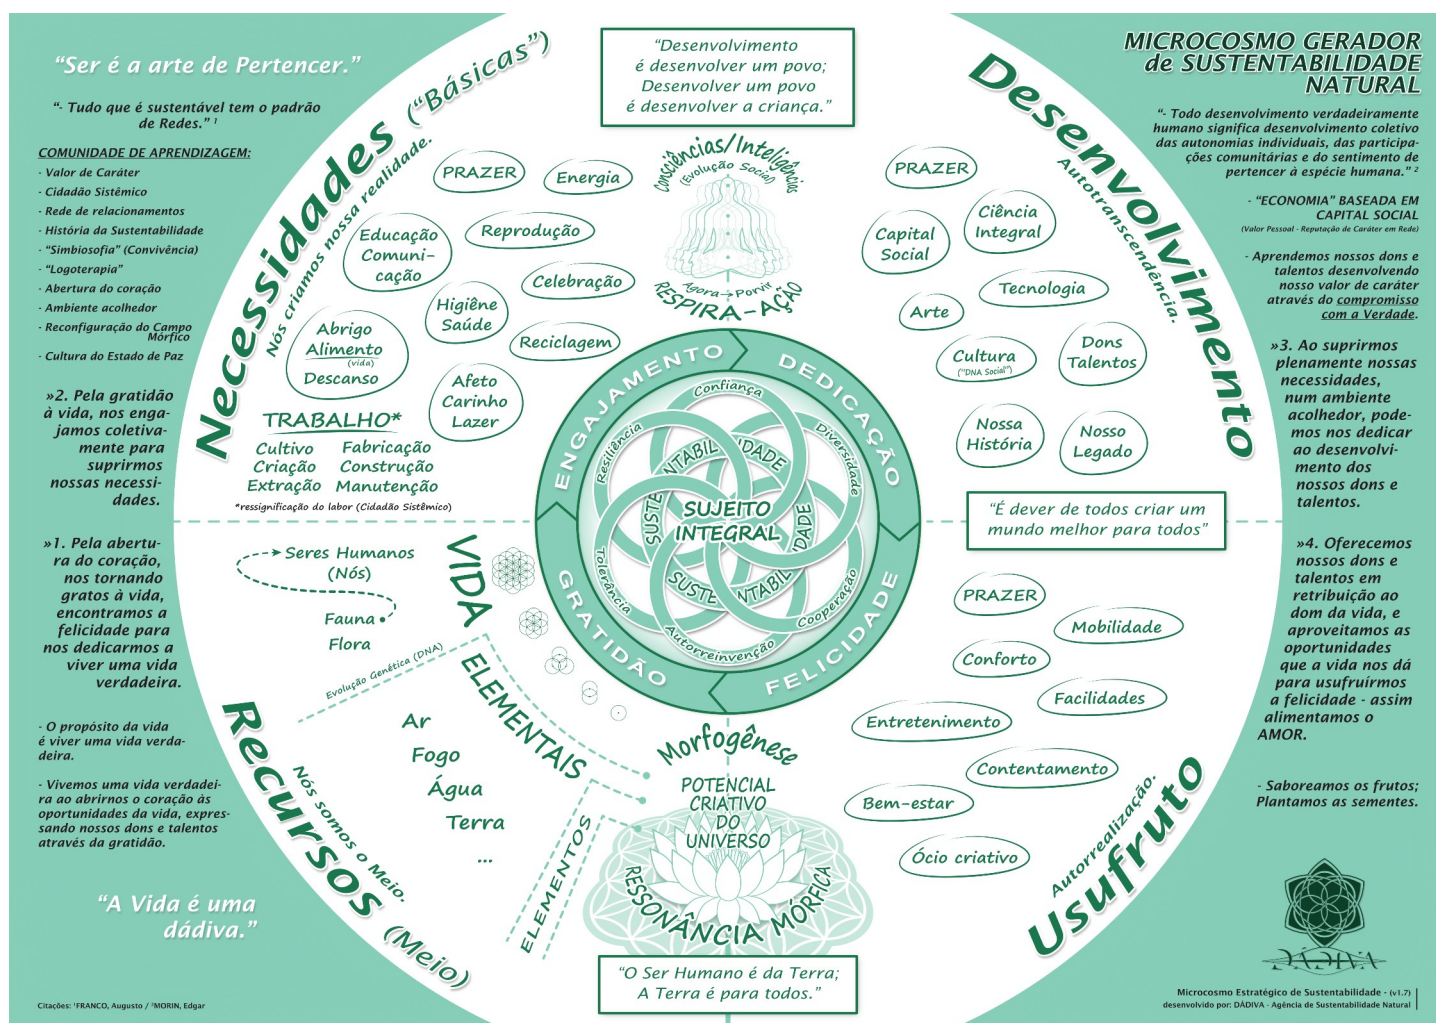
"Ser é a arte de Pertencer."

"- Tudo que é sustentável tem o padrão de Redes." ¹

COMUNIDADE DE APRENDIZAGEM:
- Valor de Caráter
- Cidadão Sistêmico
- Rede de relacionamentos
- História da Sustentabilidade
- "Simbiosofia" (Convivência)
- "Logoterapia"
- Abertura do coração
- Ambiente acolhedor
- Reconfiguração do Campo Mórfico
- Cultura do Estado de Paz

»2. Pela gratidão à vida, nos engajamos coletivamente para suprirmos nossas necessidades.

»1. Pela abertura do coração, nos tornando gratos à vida, encontramos a felicidade para nos dedicarmos a viver uma vida verdadeira.

- O propósito da vida é viver uma vida verdadeira.

- Vivemos uma vida verdadeira ao abrirnos o coração às oportunidades da vida, expressando nossos dons e talentos através da gratidão.

"A Vida é uma dádiva."

Citações: ¹FRANCO, Augusto / ²MORIN, Edgar

Necessidades ("Básicas")
Nós criamos nossa realidade.

PRAZER
Energia
Educação Comunicação
Reprodução
Celebração
Higiêne Saúde
Abrigo Alimento (vida) Descanso
Reciclagem
Afeto Carinho Lazer
TRABALHO*
Cultivo Criação Extração
Fabricação Construção Manutenção
*ressignificação do labor (Cidadão Sistêmico)

"Desenvolvimento é desenvolver um povo; Desenvolver um povo é desenvolver a criança."

Consciências/Inteligências
(Evolução Social)
Agora → Porvir
RESPIRA-AÇÃO

ENGAJAMENTO
DEDICAÇÃO
FELICIDADE
GRATIDÃO
Confiança
Diversidade
Cooperação
Autorreinvenção
Tolerância
Resiliência
SUSTENTABILIDADE
SUJEITO INTEGRAL

VIDA
Seres Humanos (Nós)
Fauna
Flora
Evolução Genética (DNA)
ELEMENTAIS
Ar
Fogo
Água
Terra
...
ELEMENTOS
Morfogênese
POTENCIAL CRIATIVO DO UNIVERSO
RESSONÂNCIA MÓRFICA

Recursos
Nós somos o Meio.
(Meio)

"O Ser Humano é da Terra; A Terra é para todos."

MICROCOSMO GERADOR de SUSTENTABILIDADE NATURAL

"- Todo desenvolvimento verdadeiramente humano significa desenvolvimento coletivo das autonomias individuais, das participações comunitárias e do sentimento de pertencer à espécie humana." ²

- "ECONOMIA" BASEADA EM CAPITAL SOCIAL
(Valor Pessoal - Reputação de Caráter em Rede)

- Aprendemos nossos dons e talentos desenvolvendo nosso valor de caráter através do compromisso com a Verdade.

»3. Ao suprirmos plenamente nossas necessidades, num ambiente acolhedor, podemos nos dedicar ao desenvolvimento dos nossos dons e talentos.

»4. Oferecemos nossos dons e talentos em retribuição ao dom da vida, e aproveitamos as oportunidades que a vida nos dá para usufruirmos a felicidade - assim alimentamos o AMOR.

- Saboreamos os frutos; Plantamos as sementes.

Desenvolvimento
Autotranscendência.

PRAZER
Capital Social
Ciência Integral
Tecnologia
Arte
Cultura ("DNA Social")
Dons Talentos
Nossa História
Nosso Legado

"É dever de todos criar um mundo melhor para todos"

PRAZER
Mobilidade
Conforto
Facilidades
Entretenimento
Contentamento
Bem-estar
Ócio criativo

Usufruto
Autorrealização.

DÁDIVA

Microcosmo Estratégico de Sustentabilidade - (v1.7)
desenvolvido por: DÁDIVA - Agência de Sustentabilidade Natural